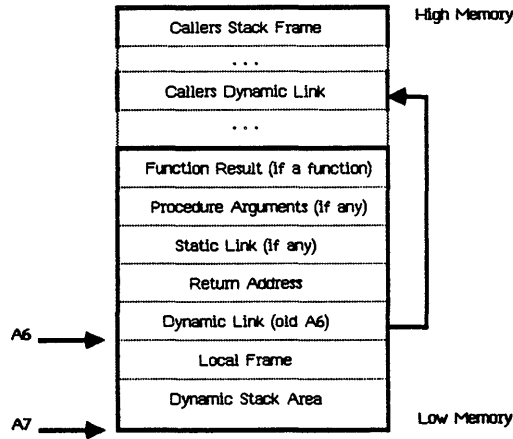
High Memory

Callers Stack Frame

...

Callers Dynamic Link

...

Function Result (if a function)

Procedure Arguments (if any)

Static Link (if any)

Return Address

Dynamic Link (old A6)

Local Frame

Dynamic Stack Area

A6

A7

Low Memory